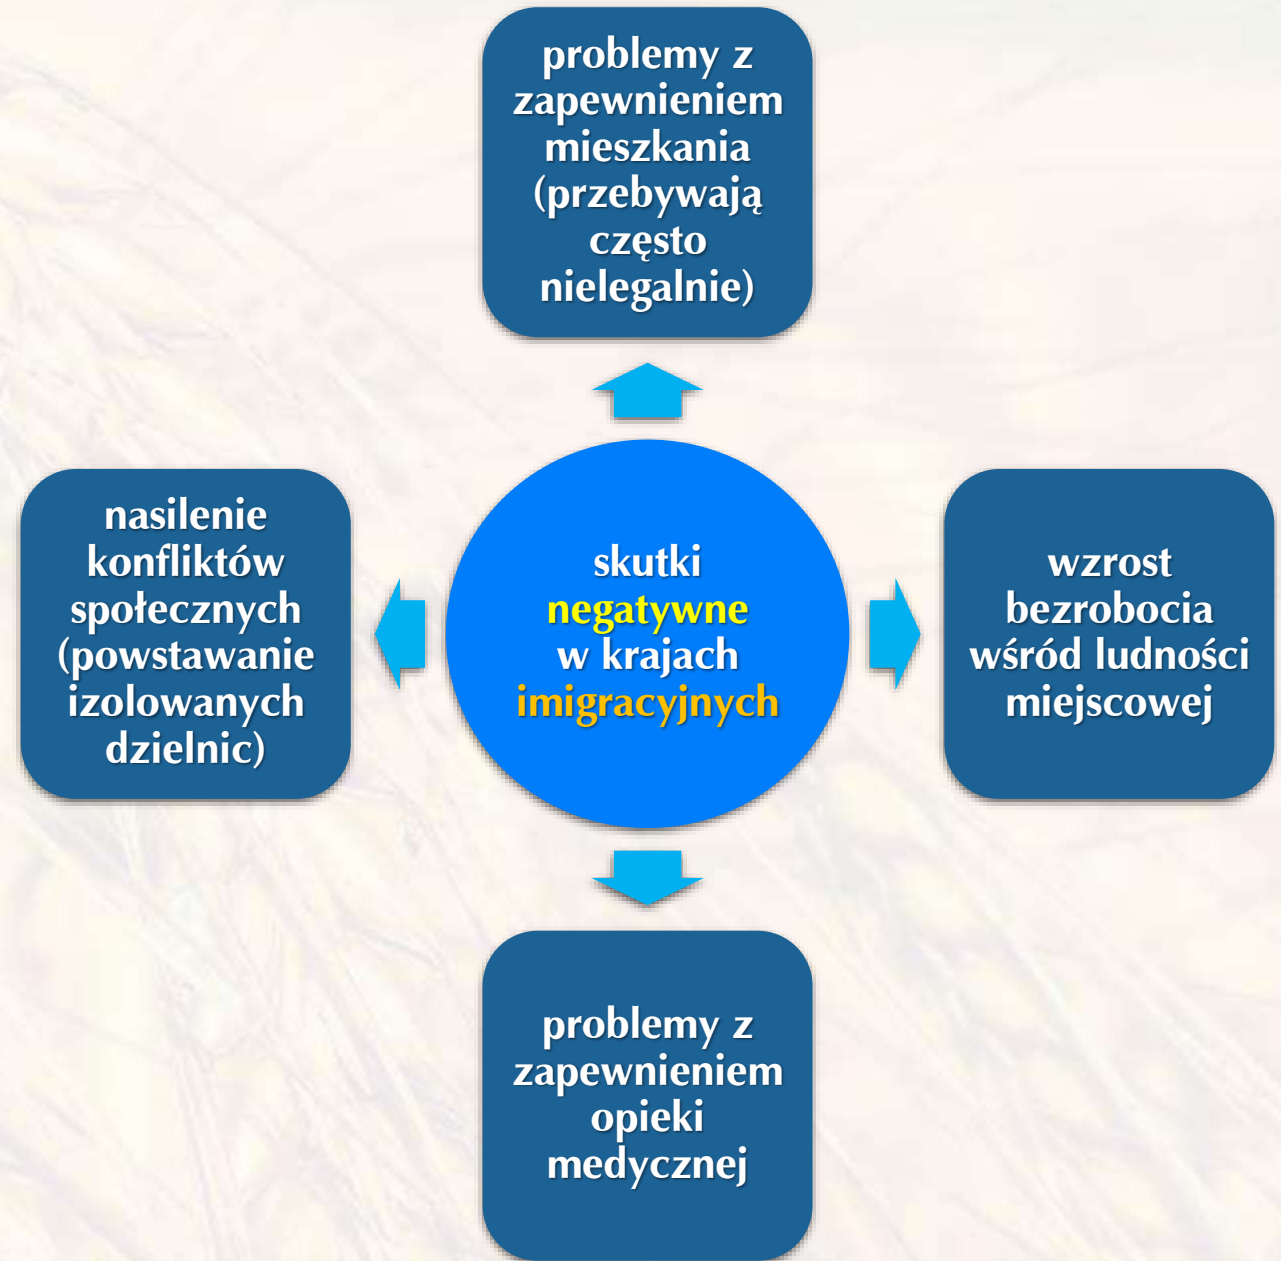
problemy z zapewnieniem mieszkania (przebywają często nielegalnie)

nasilenie konfliktów społecznych (powstawanie izolowanych dzielnic)

skutki negatywne w krajach imigracyjnych

wzrost bezrobocia wśród ludności miejscowej

problemy z zapewnieniem opieki medycznej